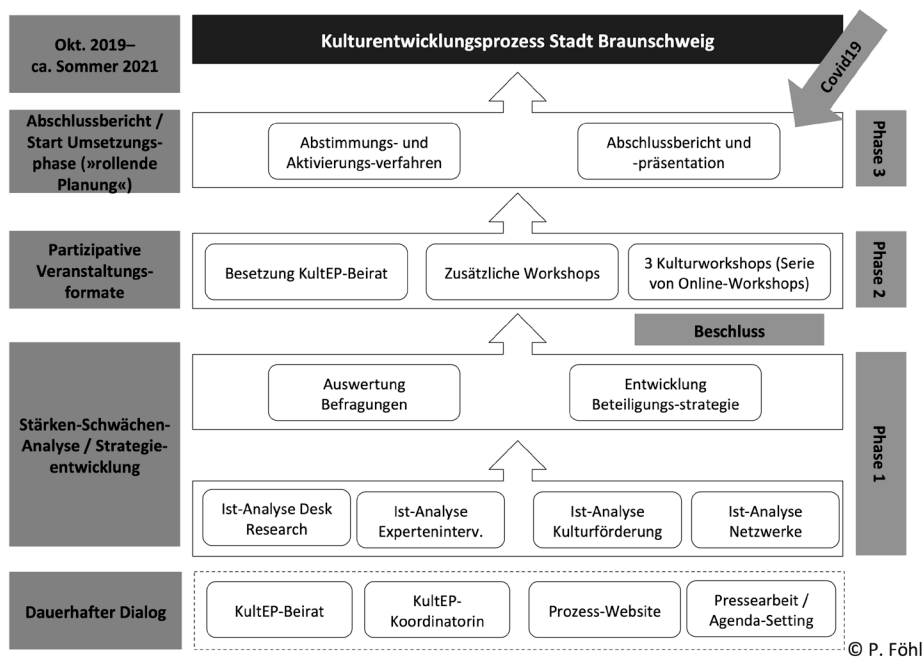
Okt. 2019– ca. Sommer 2021

Kulturentwicklungsprozess Stadt Braunschweig

Covid19

Abschlussbericht / Start Umsetzungsphase (»rollende Planung«)

Abstimmungs- und Aktivierungs-verfahren

Abschlussbericht und -präsentation

Phase 3

Partizipative Veranstaltungsformate

Besetzung KultEP-Beirat

Zusätzliche Workshops

3 Kulturworkshops (Serie von Online-Workshops)

Phase 2

Beschluss

Stärken-Schwächen-Analyse / Strategieentwicklung

Auswertung Befragungen

Entwicklung Beteiligungs-strategie

Ist-Analyse Desk Research

Ist-Analyse Experteninterv.

Ist-Analyse Kulturförderung

Ist-Analyse Netzwerke

Phase 1

Dauerhafter Dialog

KultEP-Beirat

KultEP-Koordinatorin

Prozess-Website

Pressearbeit / Agenda-Setting

© P. Föhl